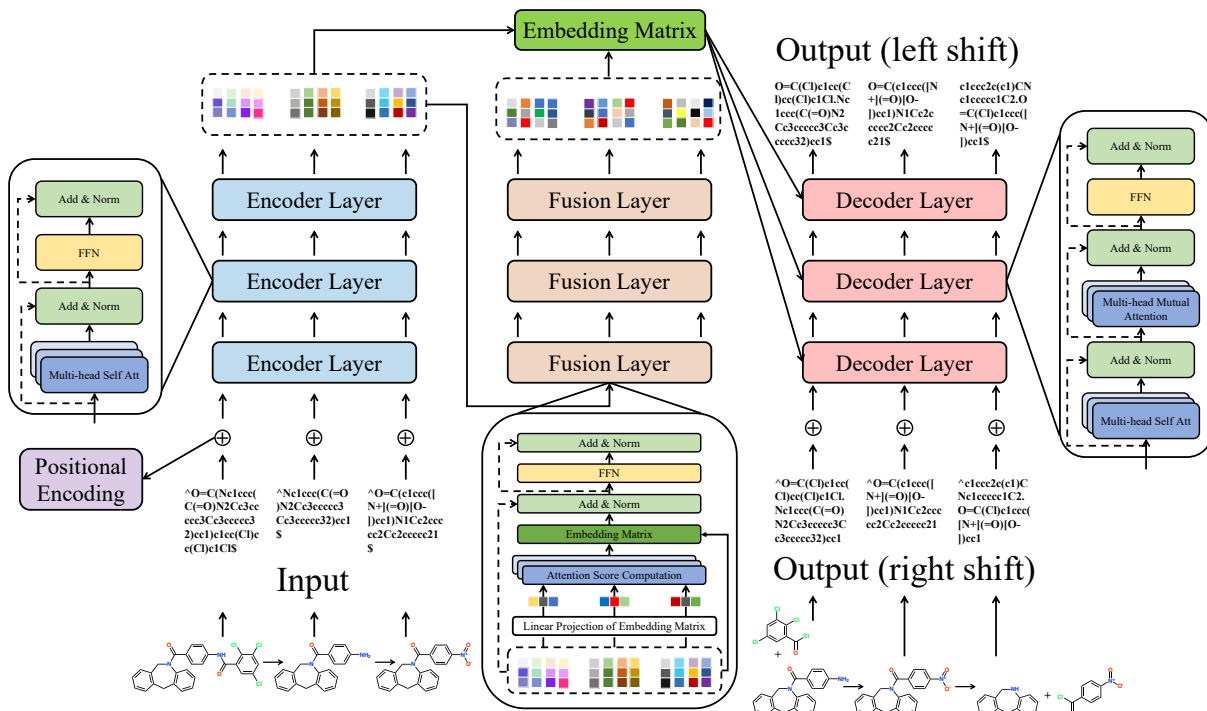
Embedding Matrix

Output (left shift)

O=C(Cl)c1cc(Cl)cc(Cl)c1Cl.Nc1ccc(C(=O)N2Cc3ccccc3Cc3ccccc32)cc1$

O=C(c1ccc([N+](=O)[O-])cc1)N1Cc2ccccc2Cc2ccccc21$

c1ccc2c(c1)CNc1ccccc1C2.O=C(Cl)c1ccc([N+](=O)[O-])cc1$

Add & Norm

FFN

Add & Norm

Multi-head Self Att

Encoder Layer

Encoder Layer

Encoder Layer

Fusion Layer

Fusion Layer

Fusion Layer

Decoder Layer

Decoder Layer

Decoder Layer

Add & Norm

FFN

Add & Norm

Multi-head Mutual Attention

Add & Norm

Multi-head Self Att

Positional Encoding

^O=C(Nc1ccc(C(=O)N2Cc3ccccc3Cc3ccccc32)cc1)c1cc(Cl)cc(Cl)c1Cl$

^Nc1ccc(C(=O)N2Cc3ccccc3Cc3ccccc32)cc1$

^O=C(c1ccc([N+](=O)[O-])cc1)N1Cc2ccccc2Cc2ccccc21$

Input

Add & Norm

FFN

Add & Norm

Embedding Matrix

Attention Score Computation

Linear Projection of Embedding Matrix

^O=C(Cl)c1cc(Cl)cc(Cl)c1Cl.Nc1ccc(C(=O)N2Cc3ccccc3Cc3ccccc32)cc1

^O=C(c1ccc([N+](=O)[O-])cc1)N1Cc2ccccc2Cc2ccccc21

^c1ccc2c(c1)CNc1ccccc1C2.O=C(Cl)c1ccc([N+](=O)[O-])cc1

Output (right shift)